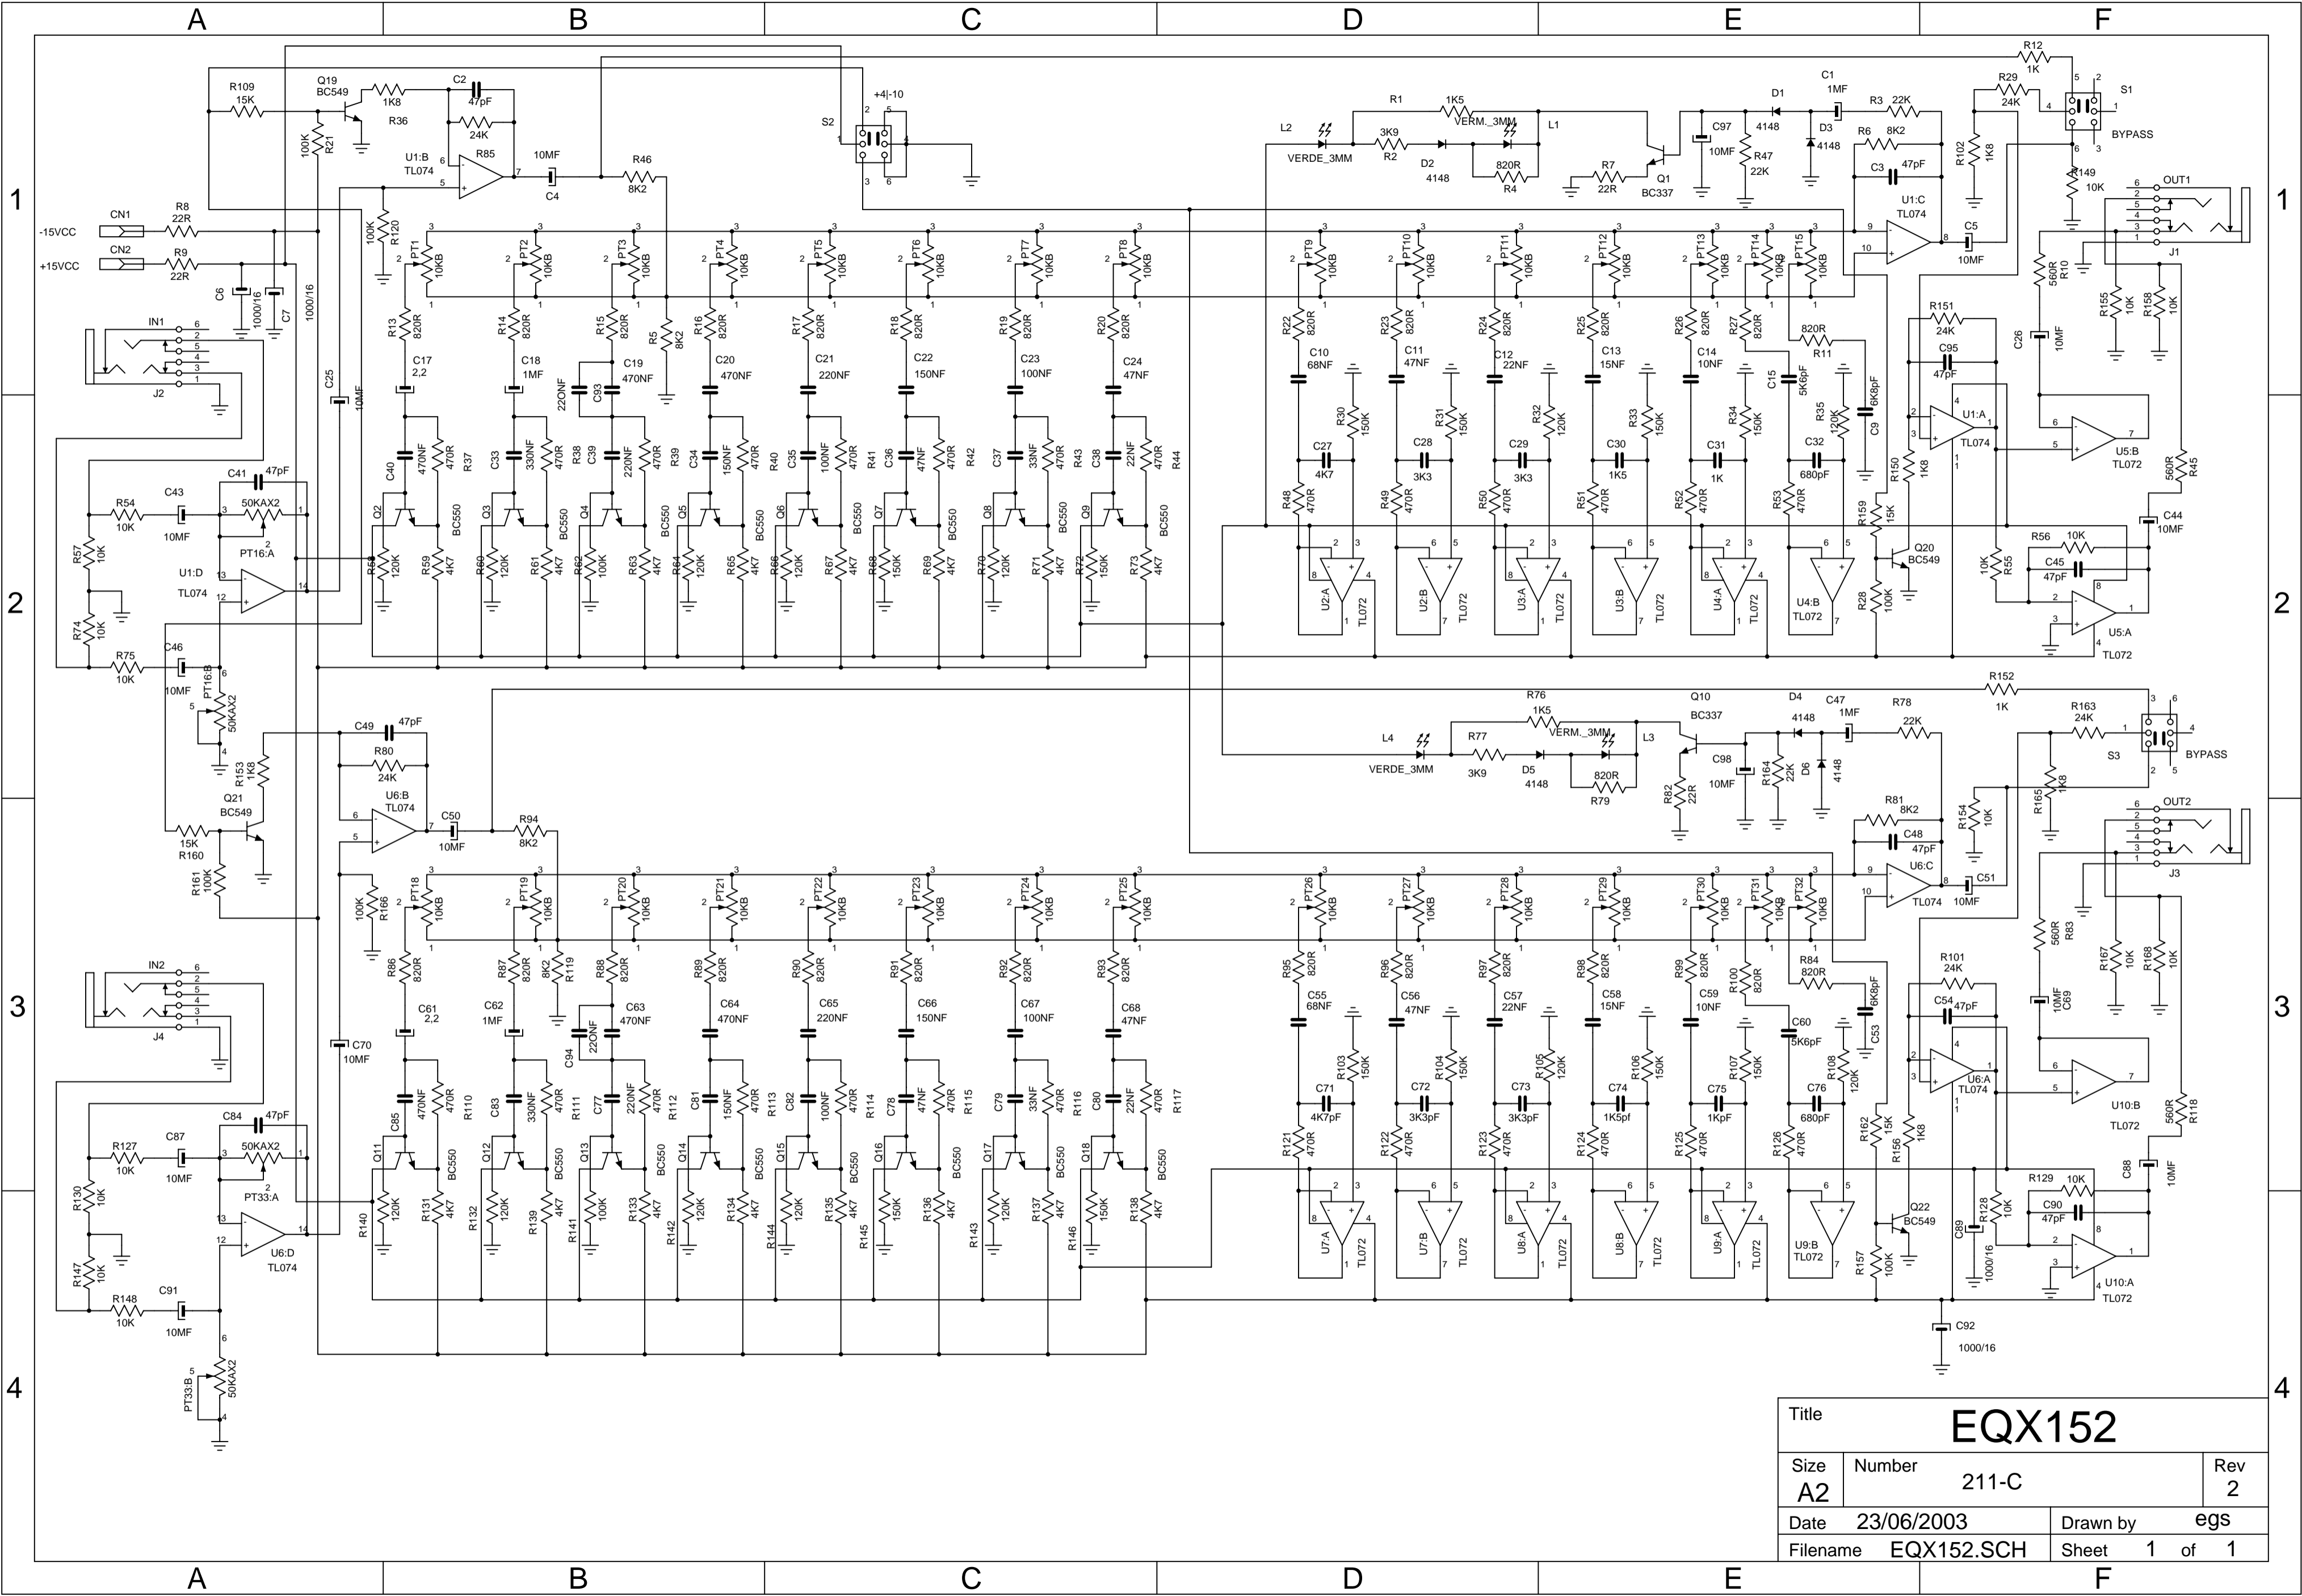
A B C D E F

1 2 3 4

R109 15K Q19 BC549 1K8 R36 C2 47pF 24K R85 U1:B TL074 10MF C4 R46 8K2 100K R21 S2 +4|-10 R12 1K R29 24K S1 BYPASS R1 1K5 L2 VERDE_3MM 3K9 R2 D2 4148 VERM._3MM L1 820R R4 R7 22R Q1 BC337 C97 10MF R47 22K D1 4148 C1 1MF D3 4148 R3 22K R6 8K2 C3 47pF U1:C TL074 C5 10MF R102 1K8 R149 10K OUT1 J1

CN1 -15VCC R8 22R CN2 +15VCC R9 22R C6 1000/16 C7 1000/16 100K R120 PT1 10KB PT2 10KB PT3 10KB PT4 10KB PT5 10KB PT6 10KB PT7 10KB PT8 10KB PT9 10KB PT10 10KB PT11 10KB PT12 10KB PT13 10KB PT14 10KB PT15 10KB R10 560R R155 10K R158 10K

IN1 J2 R13 820R C17 2,2 R14 820R C18 1MF R15 820R C19 470NF R5 8K2 R16 820R C20 470NF R17 820R C21 220NF R18 820R C22 150NF R19 820R C23 100NF R20 820R C24 47NF C25 10MF C93 22ONF R22 820R C10 68NF R23 820R C11 47NF R24 820R C12 22NF R25 820R C13 15NF R26 820R C14 10NF R27 820R C15 5K6pF R11 820R C9 6K8pF R151 24K C95 47pF C26 10MF

C40 470NF R37 470R C33 330NF 470R R38 C39 220NF 470R R39 C34 150NF 470R R40 C35 100NF 470R R41 C36 47NF 470R R42 C37 33NF 470R R43 C38 22NF 470R R44 R30 150K C27 4K7 R31 150K C28 3K3 R32 120K C29 3K3 R33 150K C30 1K5 R34 150K C31 1K R35 120K C32 680pF U1:A TL074 U5:B TL072 R150 1K8 R45 560R

C41 47pF R54 10K C43 10MF 50KAX2 PT16:A R57 10K U1:D TL074 R74 10K R75 10K C46 10MF PT16:B 50KAX2 Q2 BC550 R58 120K R59 4K7 Q3 R60 120K R61 4K7 BC550 Q4 R62 100K R63 4K7 BC550 Q5 R64 120K R65 4K7 BC550 Q6 R66 120K R67 4K7 BC550 Q7 R68 150K R69 4K7 BC550 Q8 R70 120K R71 4K7 BC550 Q9 R72 150K R73 4K7 BC550 R48 470R U2:A TL072 R49 470R U2:B TL072 R50 470R U3:A TL072 R51 470R U3:B TL072 R52 470R U4:A TL072 R53 470R U4:B TL072 R159 15K Q20 BC549 R28 100K C44 10MF R56 10K C45 47pF 10K R55 U5:A TL072

R153 1K8 Q21 BC549 R160 15K R161 100K C49 47pF R80 24K U6:B TL074 C50 10MF R94 8K2 R76 1K5 L4 VERDE_3MM R77 3K9 D5 4148 VERM._3MM L3 820R R79 Q10 BC337 R82 22R C98 10MF R164 22K D4 4148 D6 4148 C47 1MF R78 22K R152 1K R163 24K S3 BYPASS R154 10K R165 1K8 R81 8K2 C48 47pF U6:C TL074 C51 10MF OUT2 J3

100K R166 PT18 10KB PT19 10KB PT20 10KB PT21 10KB PT22 10KB PT23 10KB PT24 10KB PT25 10KB PT26 10KB PT27 10KB PT28 10KB PT29 10KB PT30 10KB PT31 10KB PT32 10KB R83 560R R167 10K R168 10K

IN2 J4 R86 820R C61 2,2 R87 820R C62 1MF R119 8K2 R88 820R C63 470NF C94 22ONF R89 820R C64 470NF R90 820R C65 220NF R91 820R C66 150NF R92 820R C67 100NF R93 820R C68 47NF C70 10MF R95 820R C55 68NF R96 820R C56 47NF R97 820R C57 22NF R98 820R C58 15NF R99 820R C59 10NF R100 820R C60 5K6pF R84 820R C53 6K8pF R101 24K C54 47pF C69 10MF

C85 470NF R110 470R C83 330NF 470R R111 C77 220NF 470R R112 C81 150NF 470R R113 C82 100NF 470R R114 C78 47NF 470R R115 C79 33NF 470R R116 C80 22NF 470R R117 R103 150K C71 4K7pF R104 150K C72 3K3pF R105 120K C73 3K3pF R106 150K C74 1K5pf R107 150K C75 1KpF R108 120K C76 680pF U6:A TL074 U10:B TL072 R118 560R

C84 47pF R127 10K C87 10MF 50KAX2 PT33:A R130 10K U6:D TL074 R147 10K R148 10K C91 10MF PT33:B 50KAX2 Q11 BC550 R140 120K R131 4K7 Q12 R132 120K R139 4K7 BC550 Q13 R141 100K R133 4K7 BC550 Q14 R142 120K R134 4K7 BC550 Q15 R144 120K R135 4K7 BC550 Q16 R145 150K R136 4K7 BC550 Q17 R143 120K R137 4K7 BC550 Q18 R146 150K R138 4K7 BC550 R121 470R U7:A TL072 R122 470R U7:B TL072 R123 470R U8:A TL072 R124 470R U8:B TL072 R125 470R U9:A TL072 R126 470R U9:B TL072 R162 15K R156 1K8 Q22 BC549 R157 100K C89 1000/16 R128 10K R129 10K C88 10MF C90 47pF U10:A TL072 C92 1000/16

| Title | EQX152 | | |
|---|---|---|---|
| Size A2 | Number 211-C | | Rev 2 |
| Date | 23/06/2003 | Drawn by | egs |
| Filename | EQX152.SCH | Sheet 1 | of 1 |